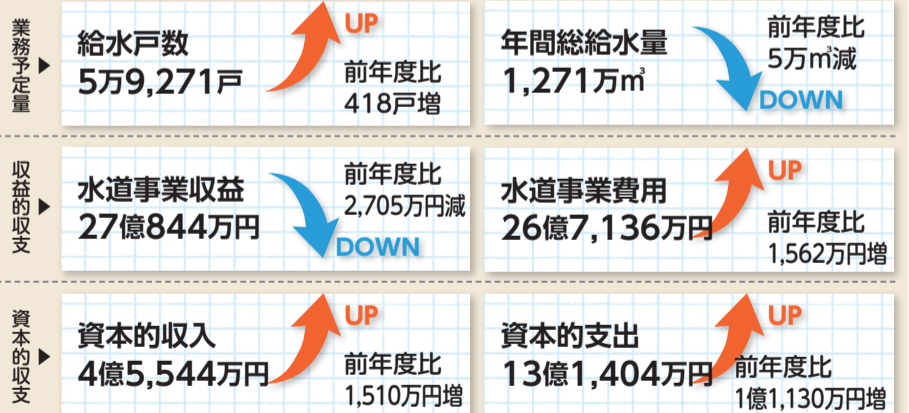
業務予定量

給水戸数
5万9,271戸
UP
前年度比
418戸増

年間総給水量
1,271万㎥
前年度比
5万㎥減
DOWN

収益的収支

水道事業収益
27億844万円
前年度比
2,705万円減
DOWN

水道事業費用
26億7,136万円
UP
前年度比
1,562万円増

資本的収支

資本的収入
4億5,544万円
UP
前年度比
1,510万円増

資本的支出
13億1,404万円
UP
前年度比
1億1,130万円増